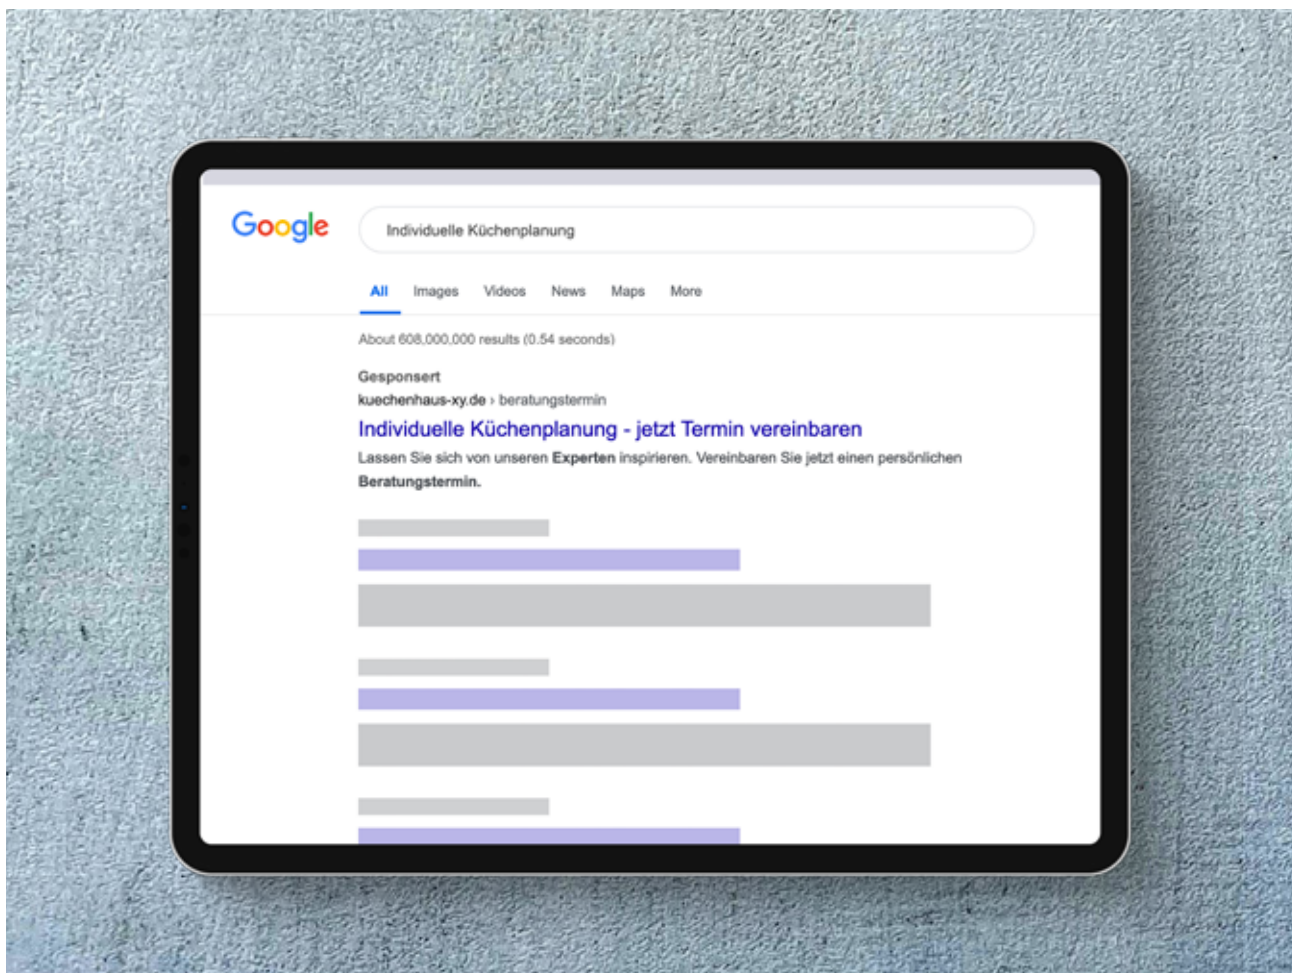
Google

Individuelle Küchenplanung

All Images Videos News Maps More

About 608,000,000 results (0.54 seconds)

Gesponsert
kuechenhaus-xy.de › beratungstermin
Individuelle Küchenplanung - jetzt Termin vereinbaren
Lassen Sie sich von unseren Experten inspirieren. Vereinbaren Sie jetzt einen persönlichen Beratungstermin.